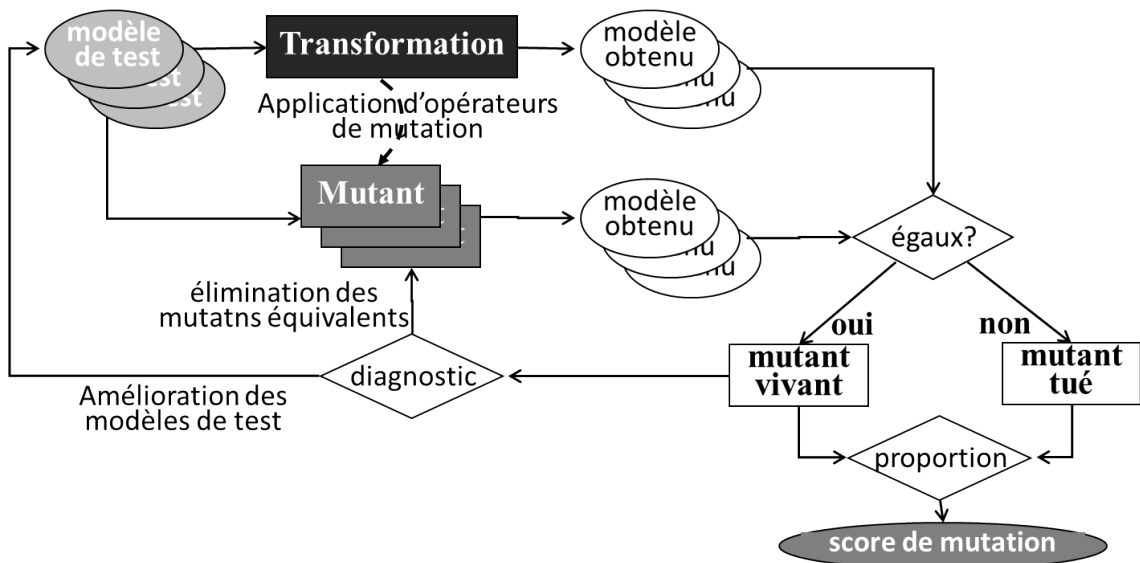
modèle de test

est

est

Transformation

Application d'opérateurs de mutation

modèle obtenu

enu

enu

Mutant

modèle obtenu

enu

enu

égaux?

élimination des mutatns équivalents

oui

non

mutant vivant

mutant tué

Amélioration des modèles de test

diagnostic

proportion

score de mutation